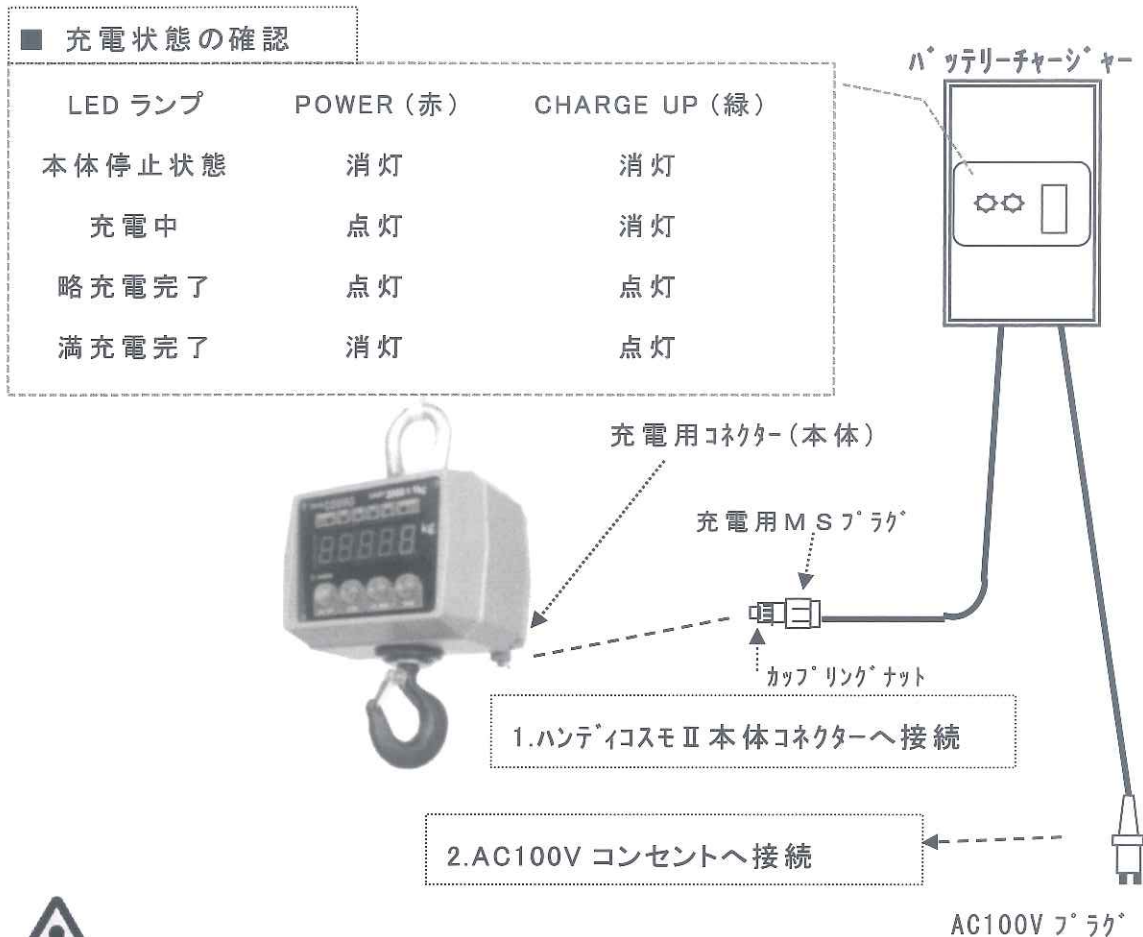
■ 充電状態の確認

| LED ランプ | POWER（赤） | CHARGE UP（緑） |
|---|---|---|
| 本体停止状態 | 消灯 | 消灯 |
| 充電中 | 点灯 | 消灯 |
| 略充電完了 | 点灯 | 点灯 |
| 満充電完了 | 消灯 | 点灯 |

バッテリーチャージャー

充電用コネクター（本体）

充電用ＭＳプラグ

カップリングナット

1.ハンディコスモⅡ本体コネクターへ接続

2.AC100V コンセントへ接続

AC100V プラグ